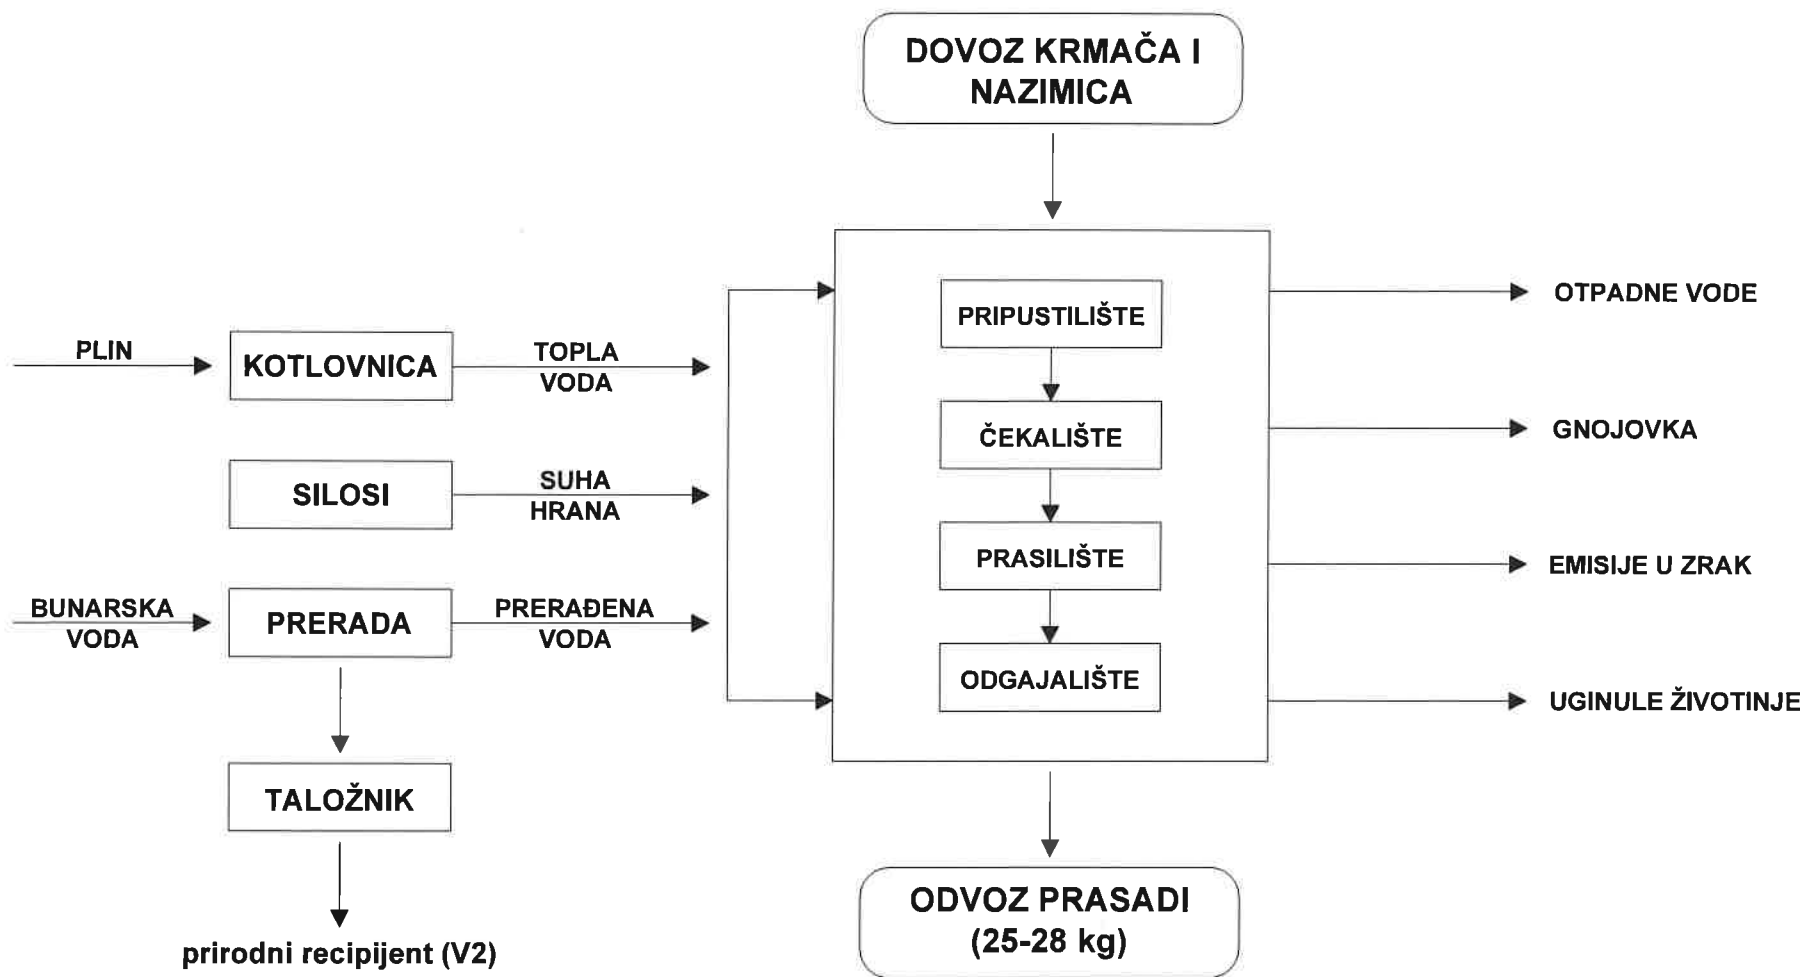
DOVOZ KRMAČA I NAZIMICA

PLIN

KOTLOVNICA

TOPLA VODA

SILOSI

SUHA HRANA

BUNARSKA VODA

PRERADA

PRERAĐENA VODA

TALOŽNIK

prirodni recipijent (V2)

PRIPUSTILIŠTE

ČEKALIŠTE

PRASILIŠTE

ODGAJALIŠTE

OTPADNE VODE

GNOJOVKA

EMISIJE U ZRAK

UGINULE ŽIVOTINJE

ODVOZ PRASADI (25-28 kg)